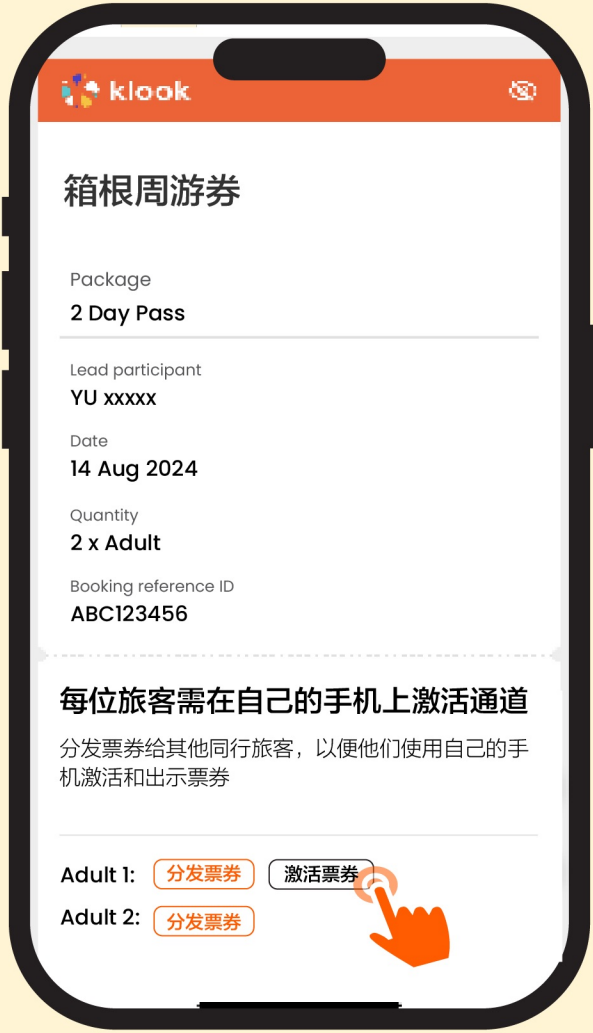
klook

箱根周游券

Package
2 Day Pass

Lead participant
YU xxxxx

Date
14 Aug 2024

Quantity
2 x Adult

Booking reference ID
ABC123456

每位旅客需在自己的手机上激活通道

分发票券给其他同行旅客，以便他们使用自己的手机激活和出示票券

Adult 1: 分发票券 激活票券
Adult 2: 分发票券